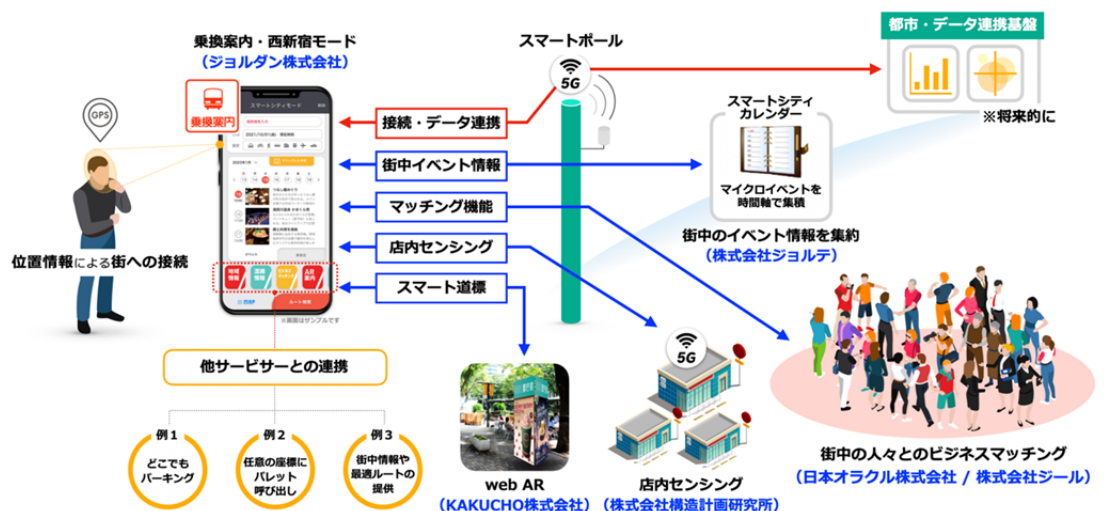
乗換案内・西新宿モード
（ジョルダン株式会社）

乗換案内

GPS

位置情報による街への接続

スマートシティモード

※画面はサンプルです

他サービサーとの連携

例1
どこでもパーキング

例2
任意の座標にパレット呼び出し

例3
街中情報や最適ルートの提供

スマートポール

5G

接続・データ連携

街中イベント情報

マッチング機能

店内センシング

スマート道標

web AR
（KAKUCHO株式会社）

5G

店内センシング
（株式会社構造計画研究所）

都市・データ連携基盤

※将来的に

スマートシティカレンダー

マイクロイベントを時間軸で集積

街中のイベント情報を集約
（株式会社ジョルテ）

街中の人々とのビジネスマッチング
（日本オラクル株式会社 / 株式会社ジール）